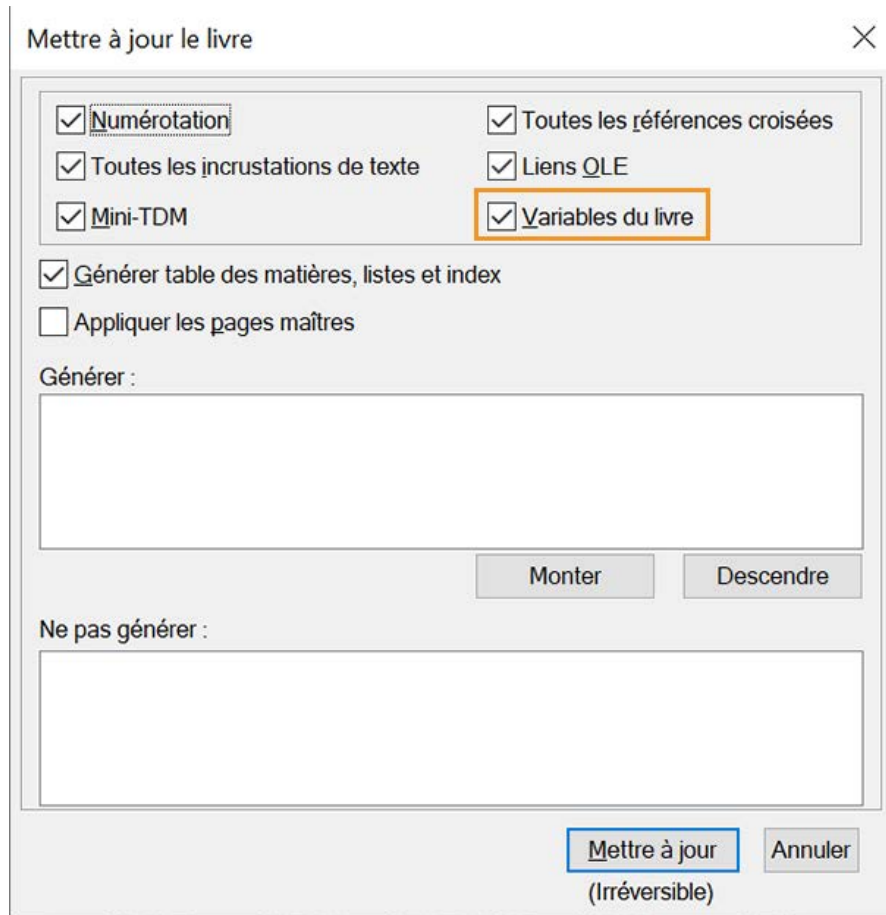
Mettre à jour le livre

Numérotation
Toutes les références croisées
Toutes les incrustations de texte
Liens OLE
Mini-TDM
Variables du livre

Générer table des matières, listes et index
Appliquer les pages maîtres

Générer :

Monter
Descendre

Ne pas générer :

Mettre à jour
(Irréversible)
Annuler